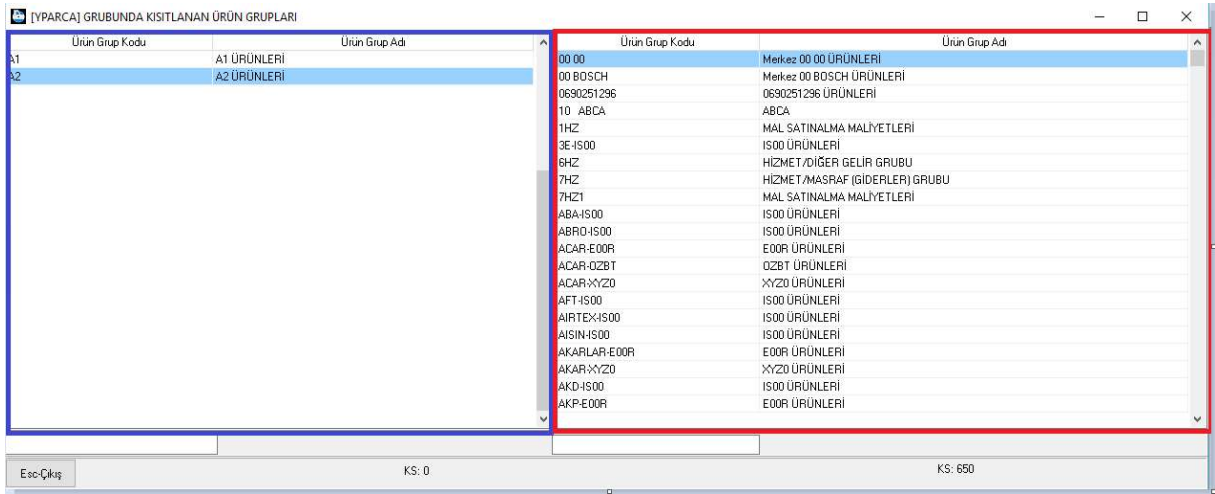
[YPARCA] GRUBUNDA KISITLANAN ÜRÜN GRUPLARI

| Ürün Grup Kodu | Ürün Grup Adı |
|---|---|
| A1 | A1 ÜRÜNLERİ |
| A2 | A2 ÜRÜNLERİ |

| Ürün Grup Kodu | Ürün Grup Adı |
|---|---|
| 00 00 | Merkez 00 00 ÜRÜNLERİ |
| 00 BOSCH | Merkez 00 BOSCH ÜRÜNLERİ |
| 0690251296 | 0690251296 ÜRÜNLERİ |
| 10 ABCA | ABCA |
| 1HZ | MAL SATINALMA MALİYETLERİ |
| 3E-IS00 | IS00 ÜRÜNLERİ |
| 6HZ | HİZMET/DİĞER GELİR GRUBU |
| 7HZ | HİZMET/MASRAF (GİDERLER) GRUBU |
| 7HZ1 | MAL SATINALMA MALİYETLERİ |
| ABA-IS00 | IS00 ÜRÜNLERİ |
| ABRO-IS00 | IS00 ÜRÜNLERİ |
| ACAR-E00R | E00R ÜRÜNLERİ |
| ACAR-OZBT | OZBT ÜRÜNLERİ |
| ACAR-XYZ0 | XYZ0 ÜRÜNLERİ |
| AFT-IS00 | IS00 ÜRÜNLERİ |
| AIRTEX-IS00 | IS00 ÜRÜNLERİ |
| AISIN-IS00 | IS00 ÜRÜNLERİ |
| AKARLAR-E00R | E00R ÜRÜNLERİ |
| AKAR-XYZ0 | XYZ0 ÜRÜNLERİ |
| AKD-IS00 | IS00 ÜRÜNLERİ |
| AKP-E00R | E00R ÜRÜNLERİ |

Esc-Çıkış

KS: 0

KS: 650